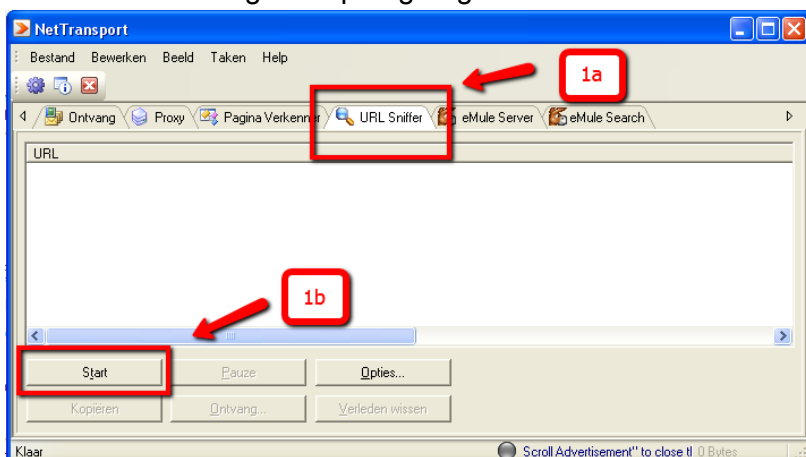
NetTransport

Bestand Bewerken Beeld Taken Help

Ontvang Proxy Pagina Verkenner URL Sniffer eMule Server eMule Search

1a

URL

1b

Start Pauze Opties...

Kopiëren Ontvang... Verleden wissen

Klaar Scroll Advertisement" to close tl 0 Bytes